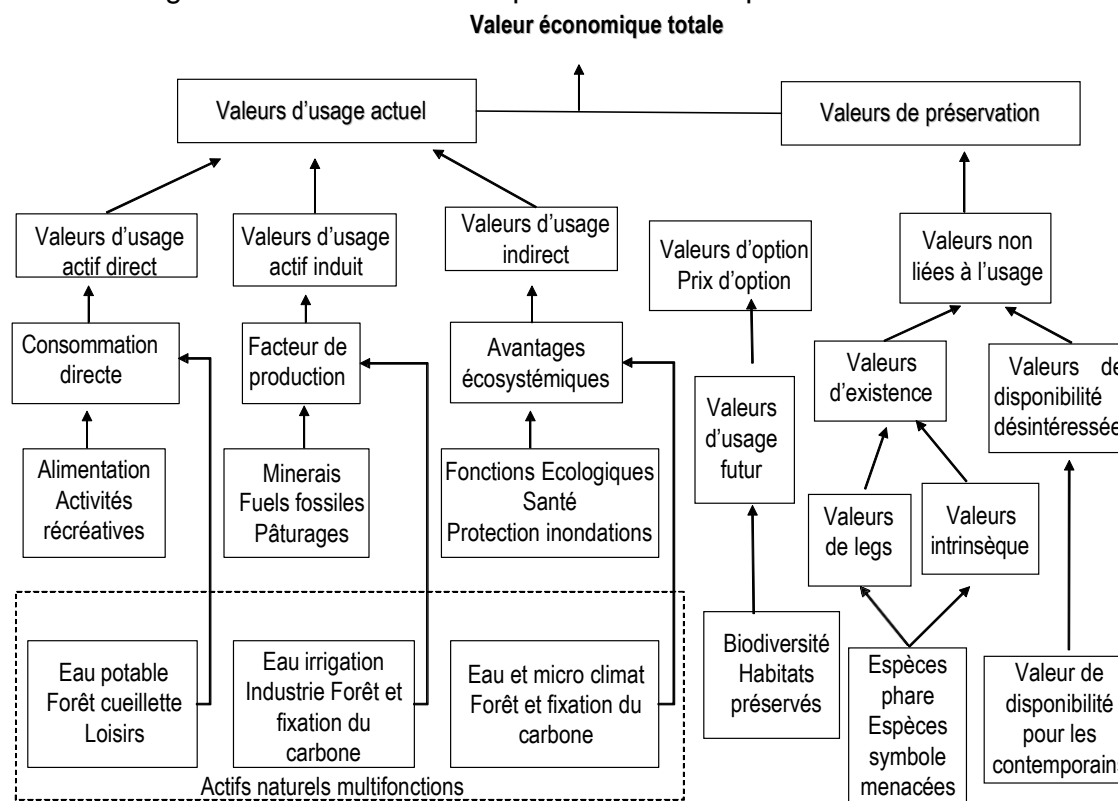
Valeur économique totale

Valeurs d'usage actuel

Valeurs de préservation

Valeurs d'usage actif direct

Valeurs d'usage actif induit

Valeurs d'usage indirect

Valeurs d'option Prix d'option

Valeurs non liées à l'usage

Consommation directe

Facteur de production

Avantages écosystémiques

Valeurs d'usage futur

Valeurs d'existence

Valeurs de disponibilité désintéressée

Alimentation Activités récréatives

Minerais Fuels fossiles Pâturages

Fonctions Ecologiques Santé Protection inondations

Valeurs de legs

Valeurs intrinsèque

Eau potable Forêt cueillette Loisirs

Eau irrigation Industrie Forêt et fixation du carbone

Eau et micro climat Forêt et fixation du carbone

Biodiversité Habitats préservés

Espèces phare Espèces symbole menacées

Valeur de disponibilité pour les contemporains

Actifs naturels multifonctions